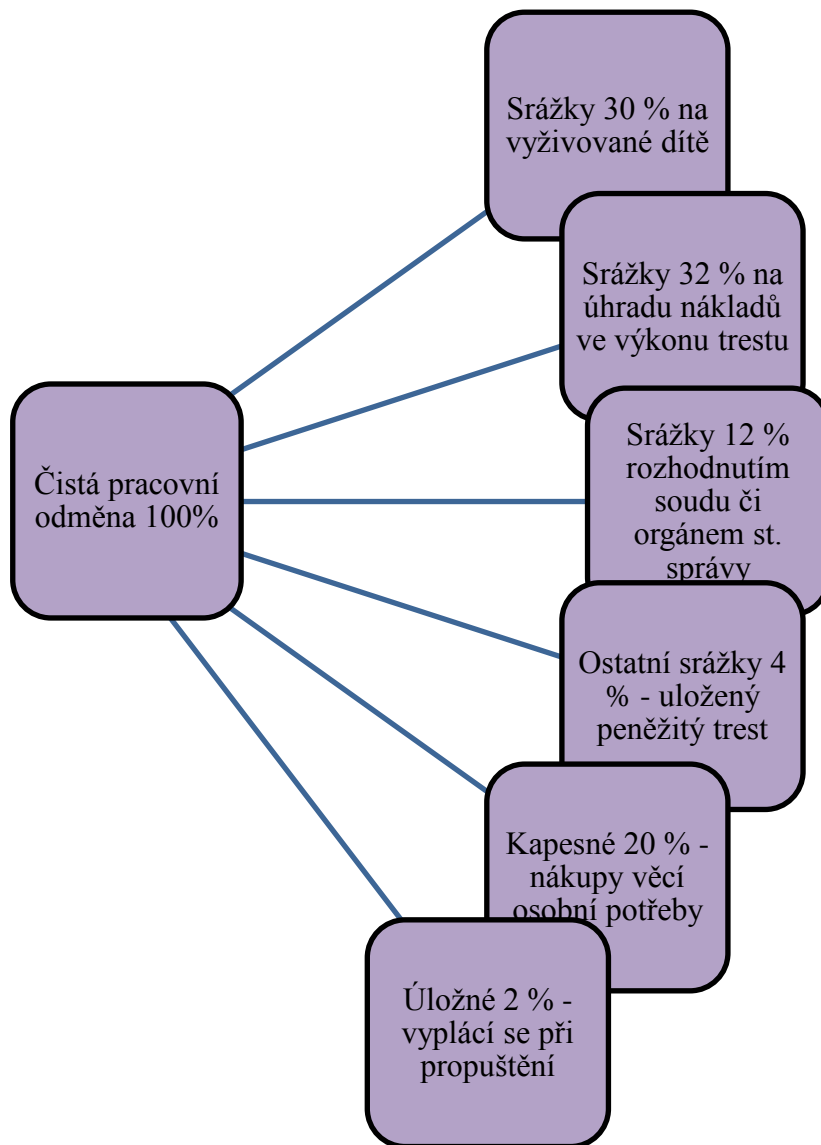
Čistá pracovní odměna 100%

Srážky 30 % na vyživované dítě

Srážky 32 % na úhradu nákladů ve výkonu trestu

Srážky 12 % rozhodnutím soudu či orgánem st. správy

Ostatní srážky 4 % - uložený peněžitý trest

Kapesné 20 % - nákupy věcí osobní potřeby

Úložné 2 % - vyplácí se při propuštění